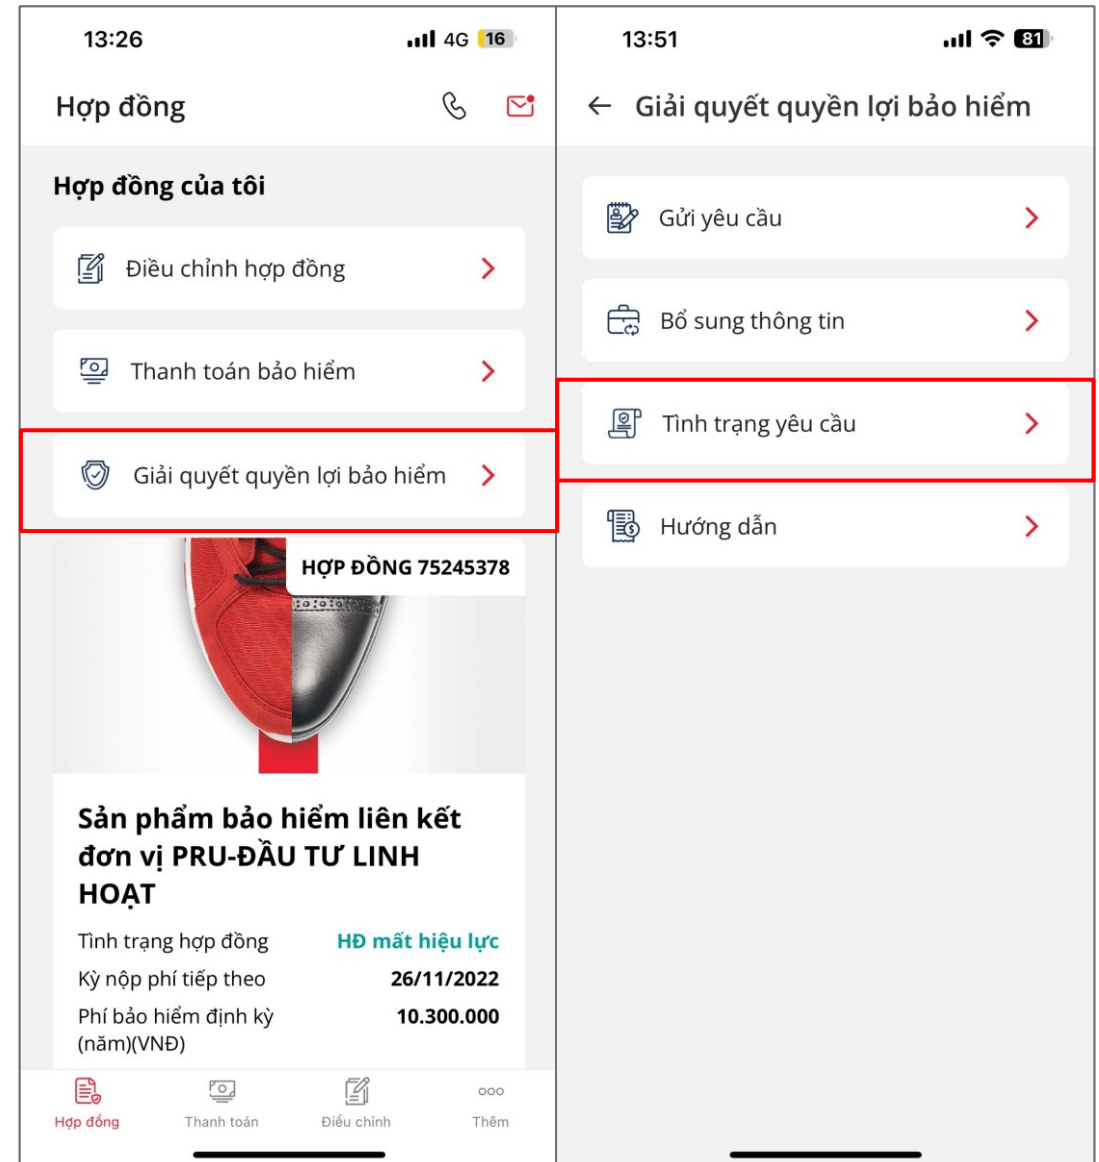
13:26 4G 16

Hợp đồng

Hợp đồng của tôi

Điều chỉnh hợp đồng

Thanh toán bảo hiểm

Giải quyết quyền lợi bảo hiểm

HỢP ĐỒNG 75245378

Sản phẩm bảo hiểm liên kết đơn vị PRU-ĐẦU TƯ LINH HOẠT

| | |
|---|---|
| Tình trạng hợp đồng | HĐ mất hiệu lực |
| Kỳ nộp phí tiếp theo | 26/11/2022 |
| Phí bảo hiểm định kỳ (năm)(VNĐ) | 10.300.000 |

Hợp đồng Thanh toán Điều chỉnh Thêm

13:51 81

Giải quyết quyền lợi bảo hiểm

Gửi yêu cầu

Bổ sung thông tin

Tình trạng yêu cầu

Hướng dẫn